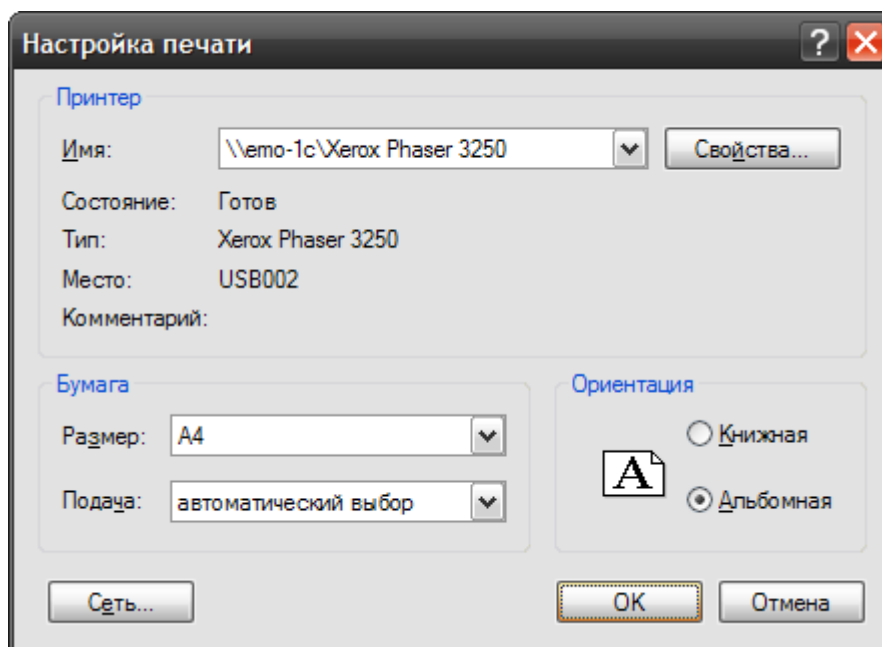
Настройка печати

Принтер

Имя: \\emo-1c\Xerox Phaser 3250

Свойства...

Состояние: Готов

Тип: Xerox Phaser 3250

Место: USB002

Комментарий:

Бумага

Размер: A4

Подача: автоматический выбор

Ориентация

A

Книжная

Альбомная

Сеть...

OK

Отмена